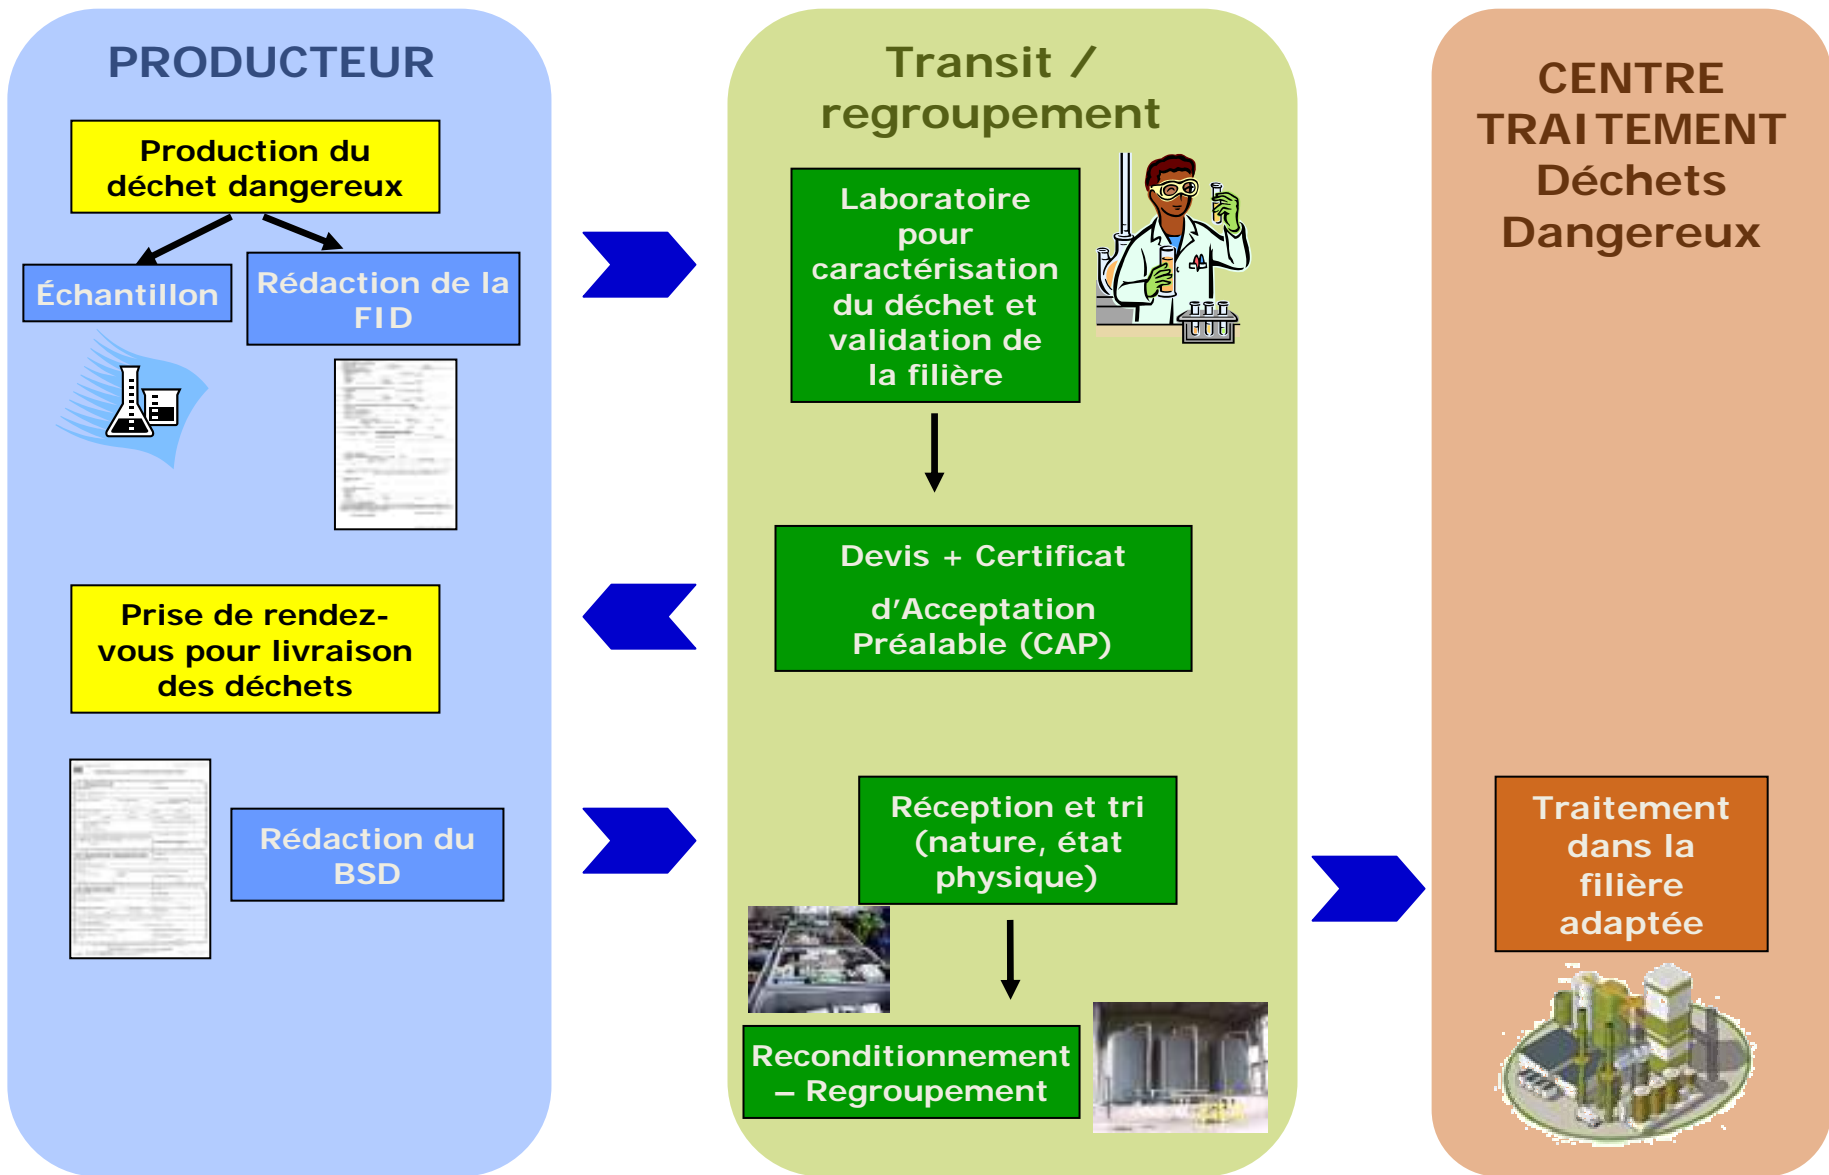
PRODUCTEUR

Production du déchet dangereux

Échantillon

Rédaction de la FID

Prise de rendez-vous pour livraison des déchets

Rédaction du BSD

Transit / regroupement

Laboratoire pour caractérisation du déchet et validation de la filière

Devis + Certificat

d'Acceptation Préalable (CAP)

Réception et tri (nature, état physique)

Reconditionnement – Regroupement

CENTRE TRAITEMENT Déchets Dangereux

Traitement dans la filière adaptée